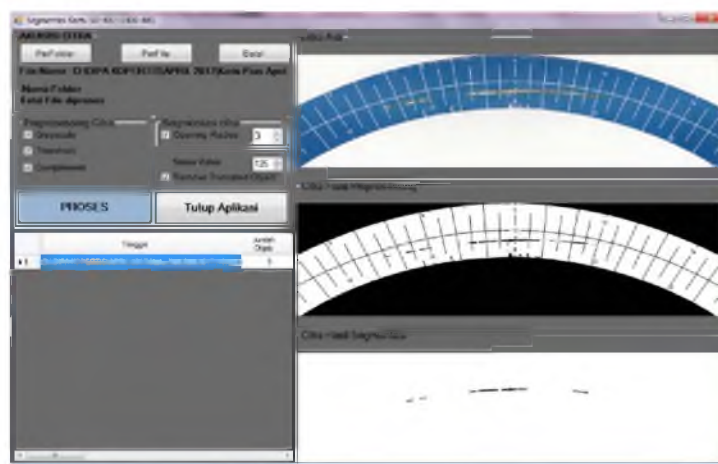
Segmentasi Citra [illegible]

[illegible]

PerFolder

PerFile

Batal

File Name : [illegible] APRIL 2017 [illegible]

Nama Folder

Total File diproses

Pengolahan Citra

Grayscale

Threshold

Complement

Segmentasi citra

Opening Radius

3

Nilai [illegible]

125

Remove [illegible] Object

PROSES

Tutup Aplikasi

| | Tinggi | Jumlah Objek |
|---|---|---|
| ▶ 1 | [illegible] | 5 |

Citra Asli

Citra Hasil Pengolahan

Citra Hasil Segmentasi